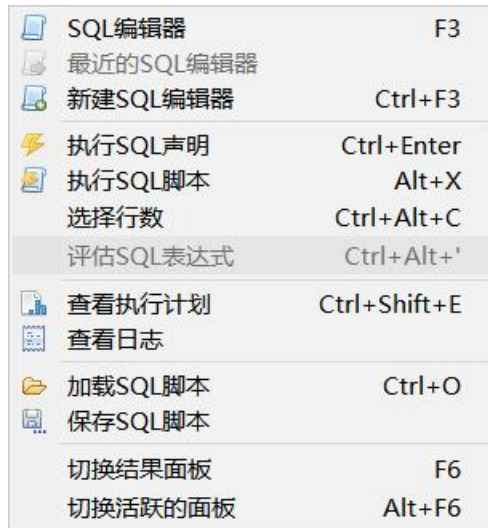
SQL编辑器 F3
最近的SQL编辑器
新建SQL编辑器 Ctrl+F3

执行SQL声明 Ctrl+Enter
执行SQL脚本 Alt+X
选择行数 Ctrl+Alt+C
评估SQL表达式 Ctrl+Alt+'

查看执行计划 Ctrl+Shift+E
查看日志

加载SQL脚本 Ctrl+O
保存SQL脚本

切换结果面板 F6
切换活跃的面板 Alt+F6